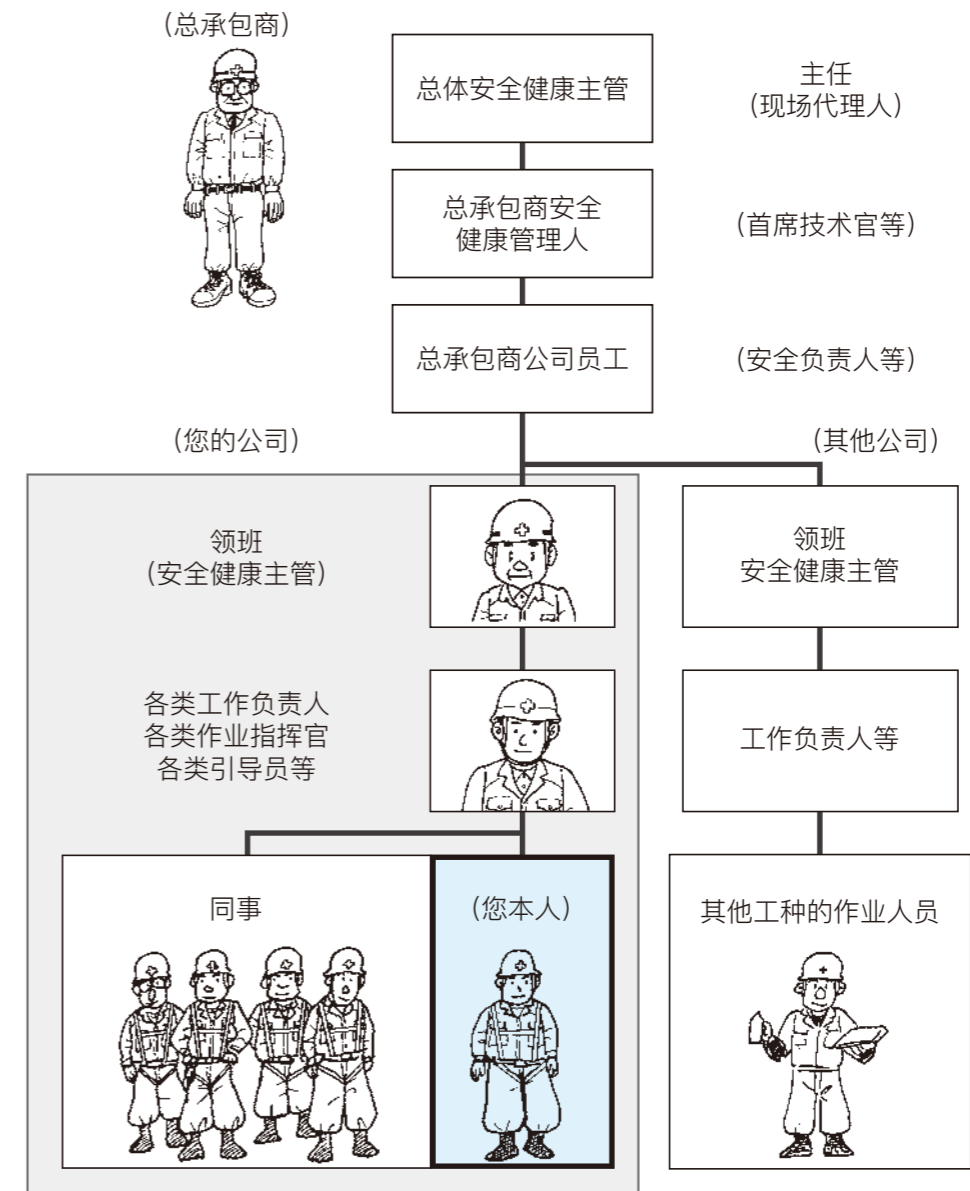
（总承包商）

总体安全健康主管

主任
（现场代理人）

总承包商安全健康管理人

（首席技术官等）

总承包商公司员工

（安全负责人等）

（您的公司）

（其他公司）

领班
（安全健康主管）

领班
安全健康主管

各类工作负责人
各类作业指挥官
各类引导员等

工作负责人等

同事

（您本人）

其他工种的作业人员